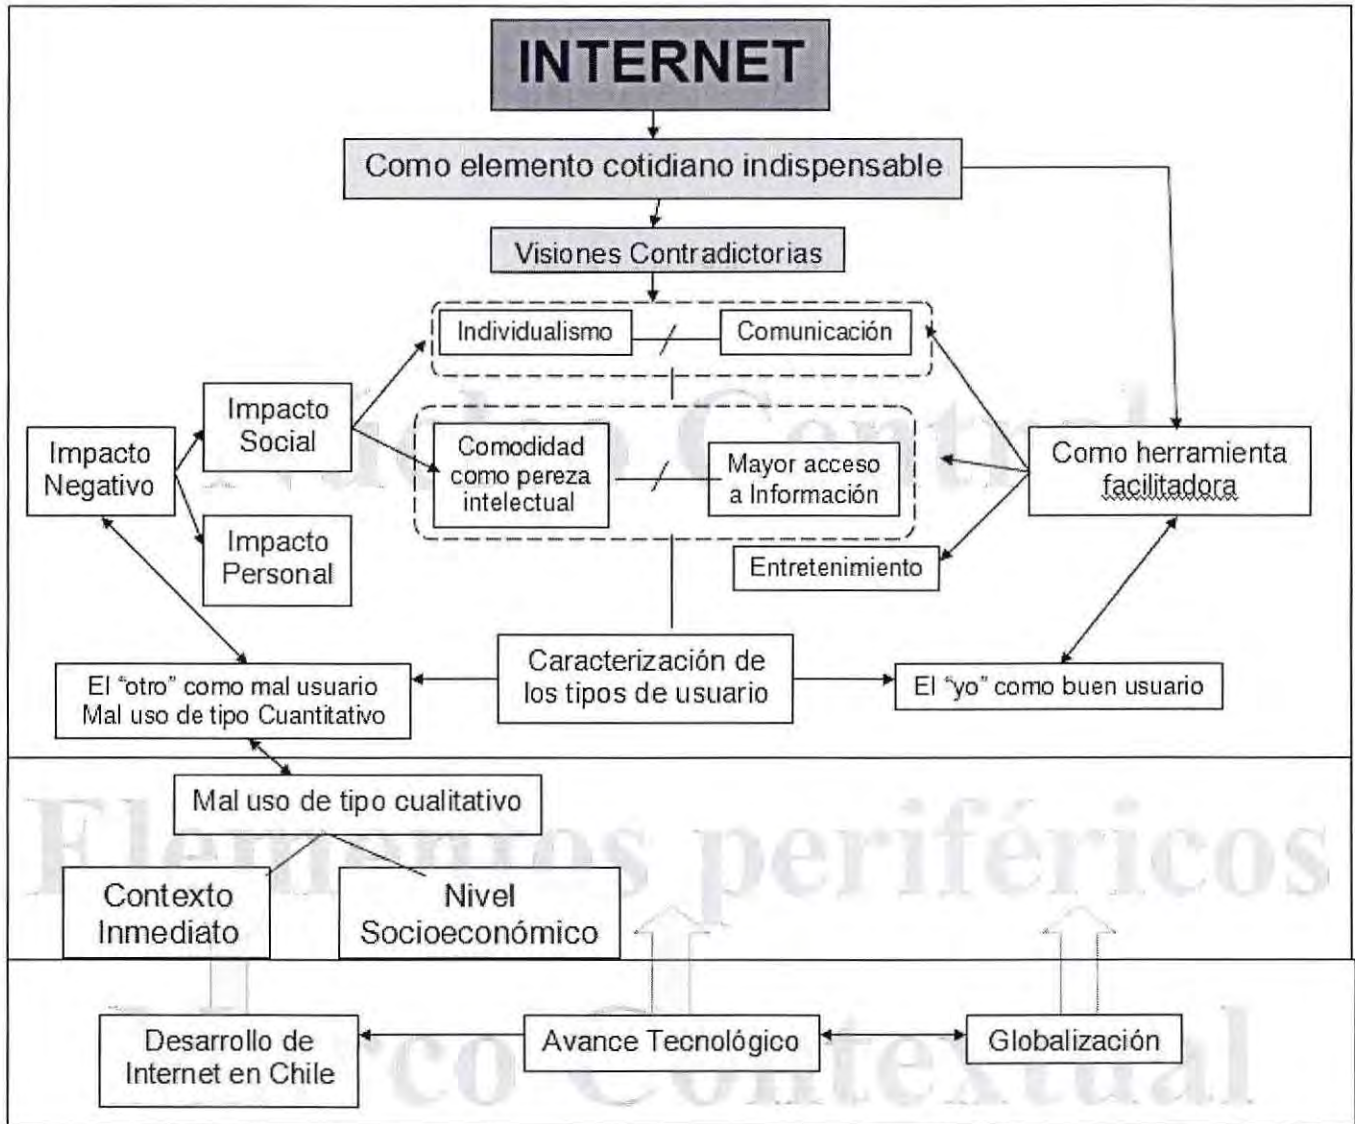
INTERNET

Como elemento cotidiano indispensable

Visiones Contradictorias

Individualismo / Comunicación

Comodidad como pereza intelectual / Mayor acceso a Información

Entretenimiento

Impacto Negativo

Impacto Social

Impacto Personal

Como herramienta facilitadora

Núcleo Central

Caracterización de los tipos de usuario

El "otro" como mal usuario Mal uso de tipo Cuantitativo

El "yo" como buen usuario

Mal uso de tipo cualitativo

Contexto Inmediato

Nivel Socioeconómico

Elementos periféricos

Desarrollo de Internet en Chile

Avance Tecnológico

Globalización

Marco Contextual